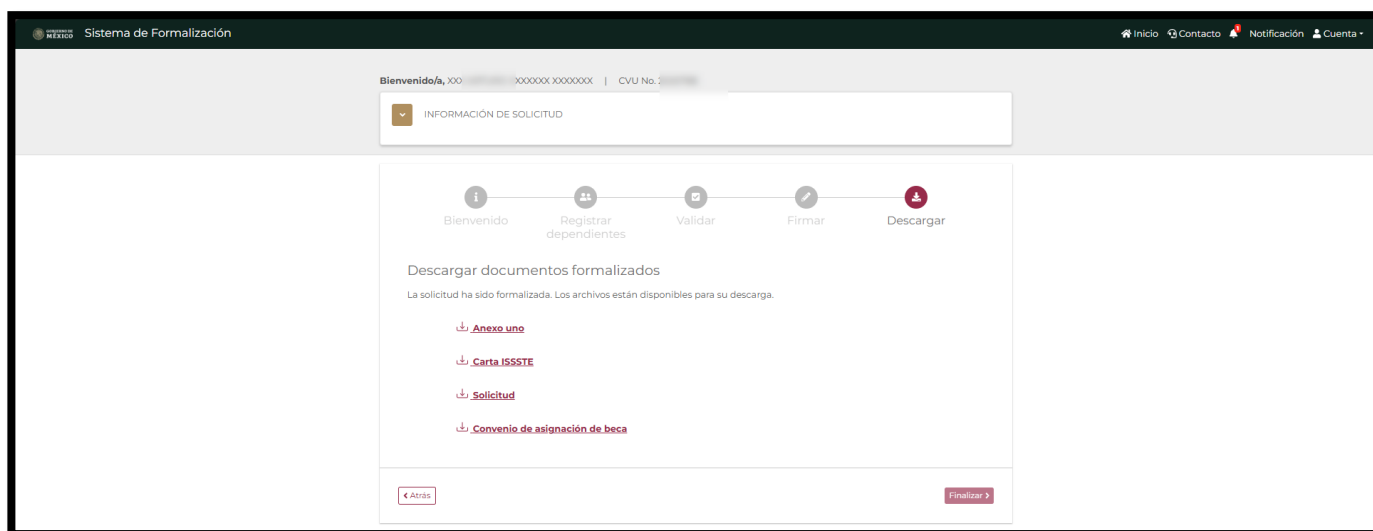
GOBIERNO DE MÉXICO Sistema de Formalización

Inicio Contacto 1 Notificación Cuenta

Bienvenido/a, XX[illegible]XXXXXX XXXXXXX | CVU No. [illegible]

INFORMACIÓN DE SOLICITUD

Bienvenido Registrar dependientes Validar Firmar Descargar

Descargar documentos formalizados

La solicitud ha sido formalizada. Los archivos están disponibles para su descarga.

Anexo uno

Carta ISSSTE

Solicitud

Convenio de asignación de beca

‹ Atrás

Finalizar ›